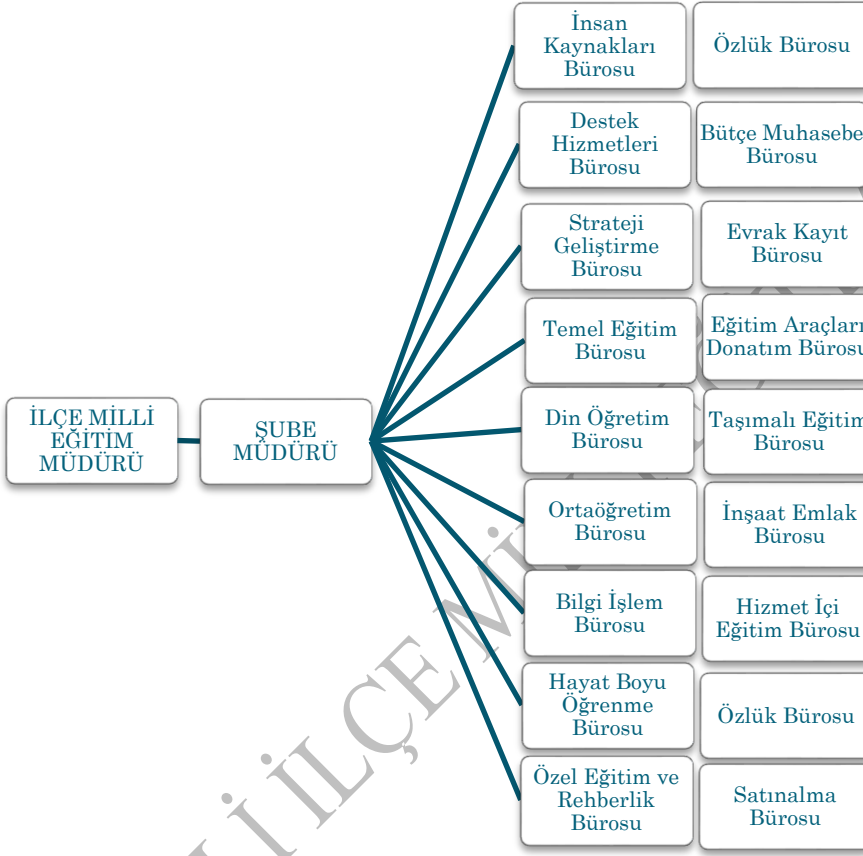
İLÇE MİLLİ EĞİTİM MÜDÜRÜ

ŞUBE MÜDÜRÜ

İnsan Kaynakları Bürosu

Özlük Bürosu

Destek Hizmetleri Bürosu

Bütçe Muhasebe Bürosu

Strateji Geliştirme Bürosu

Evrak Kayıt Bürosu

Temel Eğitim Bürosu

Eğitim Araçları Donatım Bürosu

Din Öğretim Bürosu

Taşımalı Eğitim Bürosu

Ortaöğretim Bürosu

İnşaat Emlak Bürosu

Bilgi İşlem Bürosu

Hizmet İçi Eğitim Bürosu

Hayat Boyu Öğrenme Bürosu

Özlük Bürosu

Özel Eğitim ve Rehberlik Bürosu

Satınalma Bürosu

İLÇE Mİ